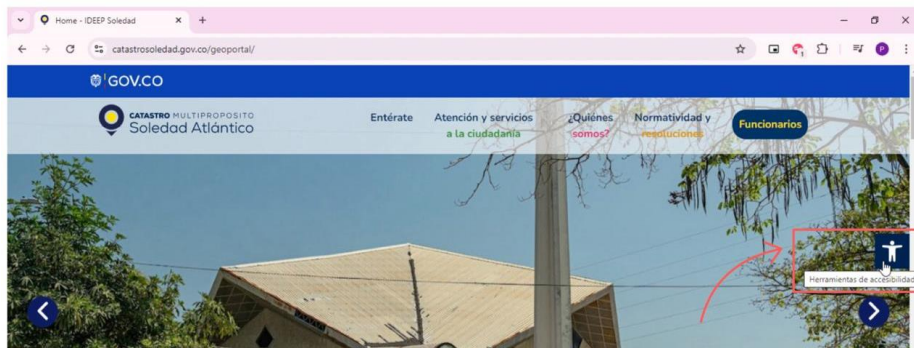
Home - IDEEP Soledad
catastrosoledad.gov.co/geoportal/
GOV.CO
CATASTRO MULTIPROPOSITO
Soledad Atlántico
Entérate
Atención y servicios a la ciudadanía
¿Quiénes somos?
Normatividad y resoluciones
Funcionarios
Herramientas de accesibilidad